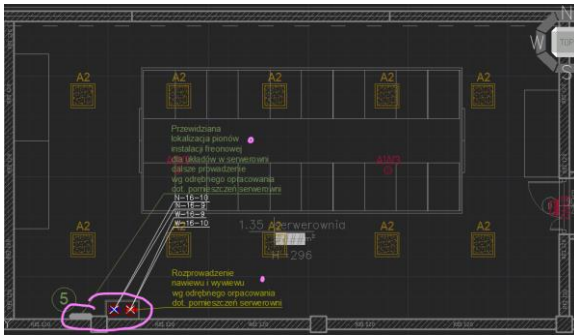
N
W
TOP

A2
A2
A2
A2
A2

Przewidziana lokalizacja pionów instalacji freonowej dla układów w serwerowni, dalsze prowadzenie wg odrębnego opracowania dot. pomieszczeń serwerowni

A1W1

N-16-10
N-16-9
W-16-9
W-16-10

1.35 Serwerownia
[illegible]
H=296

A2
A2
A2
A2
A2

5

Rozprowadzenie nawiewu i wywiewu wg odrębnego orpacowania dot. pomieszczeń serwerowni